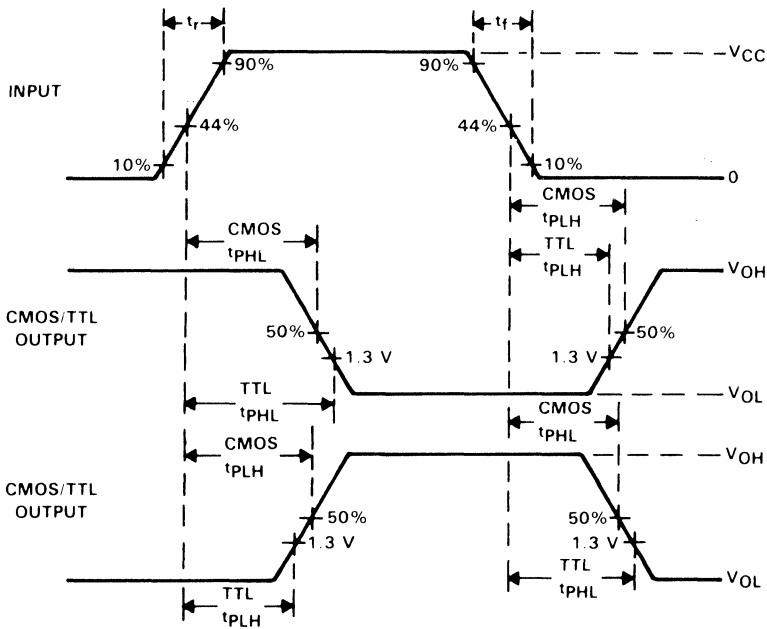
$t_r$

$t_f$

$V_{CC}$

INPUT

90%

90%

44%

44%

10%

10%

0

CMOS $t_{PLH}$

CMOS $t_{PHL}$

TTL $t_{PLH}$

$V_{OH}$

CMOS/TTL OUTPUT

50%

1.3 V

1.3 V

50%

TTL $t_{PHL}$

$V_{OL}$

CMOS $t_{PHL}$

CMOS $t_{PLH}$

$V_{OH}$

CMOS/TTL OUTPUT

50%

1.3 V

50%

1.3 V

TTL $t_{PHL}$

$V_{OL}$

TTL $t_{PLH}$